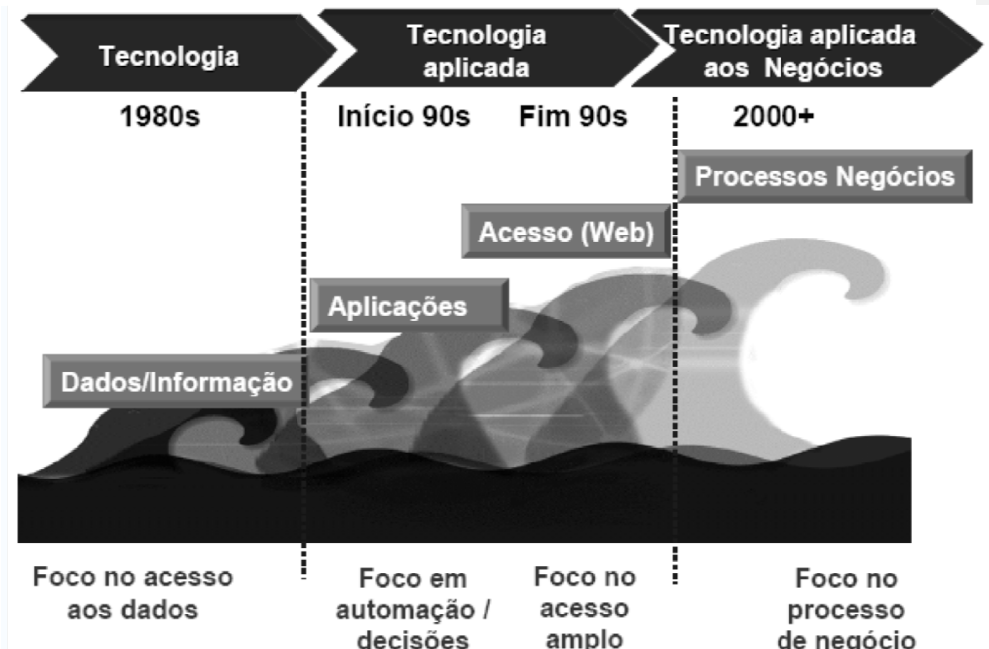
Tecnologia

Tecnologia aplicada

Tecnologia aplicada aos Negócios

1980s

Início 90s

Fim 90s

2000+

Processos Negócios

Acesso (Web)

Aplicações

Dados/Informação

Foco no acesso aos dados

Foco em automação / decisões

Foco no acesso amplo

Foco no processo de negócio